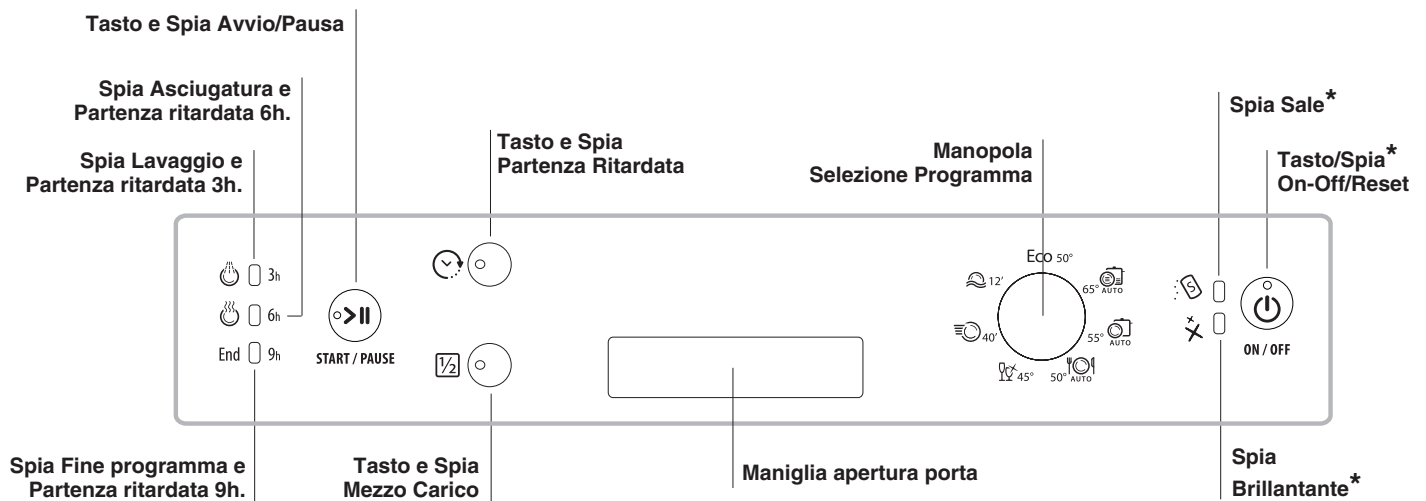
Tasto e Spia Avvio/Pausa

Spia Asciugatura e Partenza ritardata 6h.

Spia Lavaggio e Partenza ritardata 3h.

Tasto e Spia Partenza Ritardata

Manopola Selezione Programma

Spia Sale*

Tasto/Spia* On-Off/Reset

3h

6h

End 9h

START / PAUSE

$\frac{1}{2}$

Eco 50°

12'

65° AUTO

40°

55° AUTO

45°

50° AUTO

ON / OFF

Spia Fine programma e Partenza ritardata 9h.

Tasto e Spia Mezzo Carico

Maniglia apertura porta

Spia Brillantante*